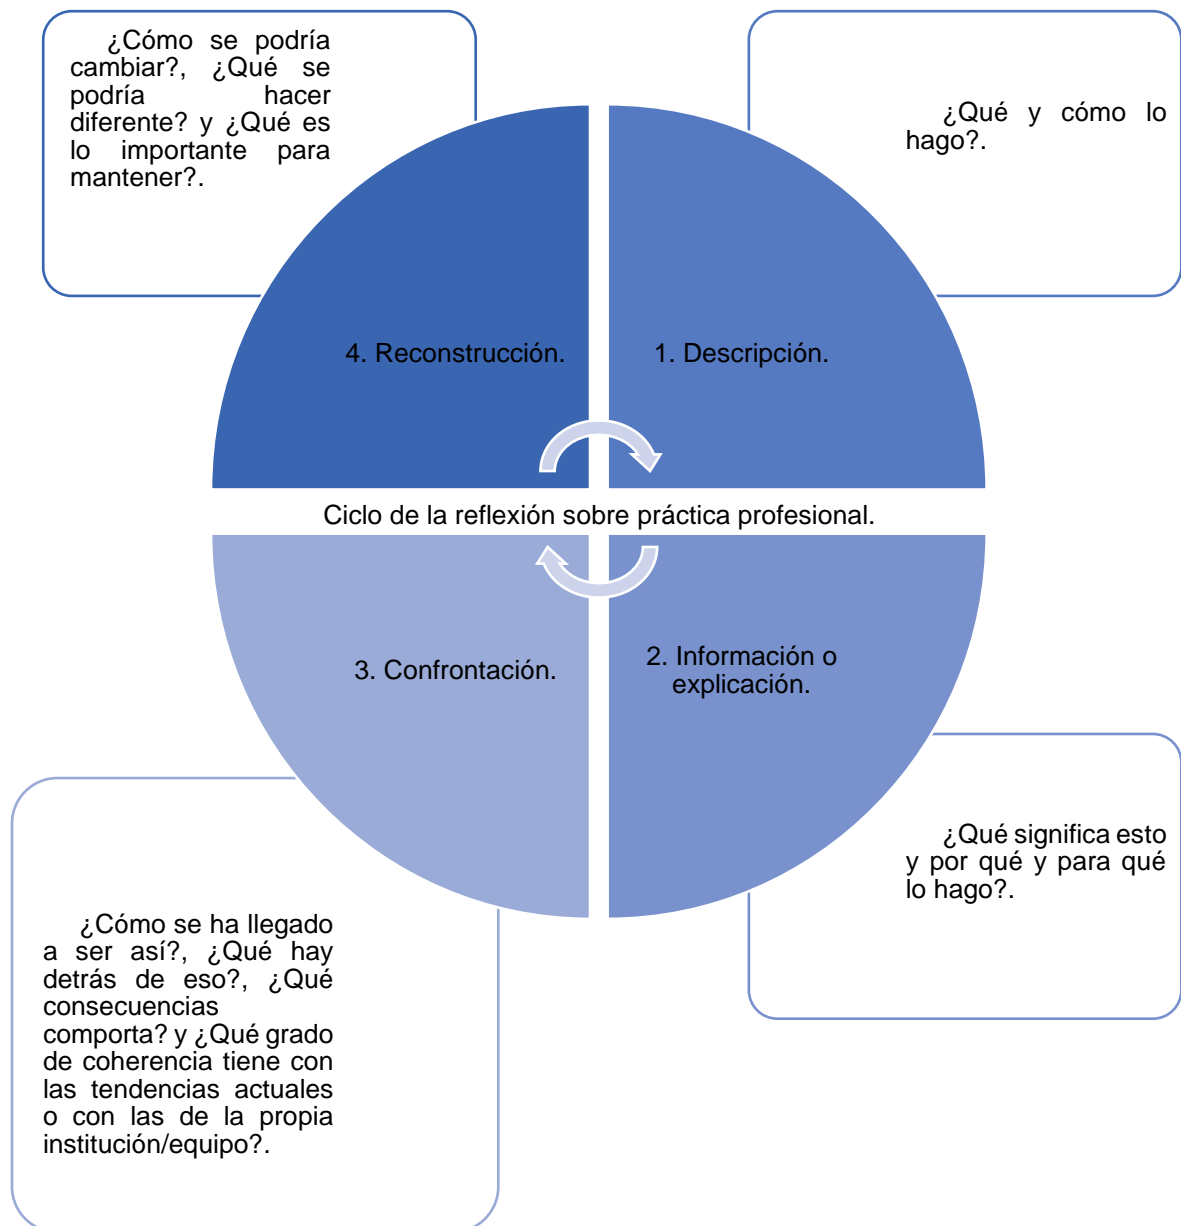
¿Cómo se podría cambiar?, ¿Qué se podría hacer diferente? y ¿Qué es lo importante para mantener?.

¿Qué y cómo lo hago?.

4. Reconstrucción.

1. Descripción.

Ciclo de la reflexión sobre práctica profesional.

3. Confrontación.

2. Información o explicación.

¿Qué significa esto y por qué y para qué lo hago?.

¿Cómo se ha llegado a ser así?, ¿Qué hay detrás de eso?, ¿Qué consecuencias comporta? y ¿Qué grado de coherencia tiene con las tendencias actuales o con las de la propia institución/equipo?.